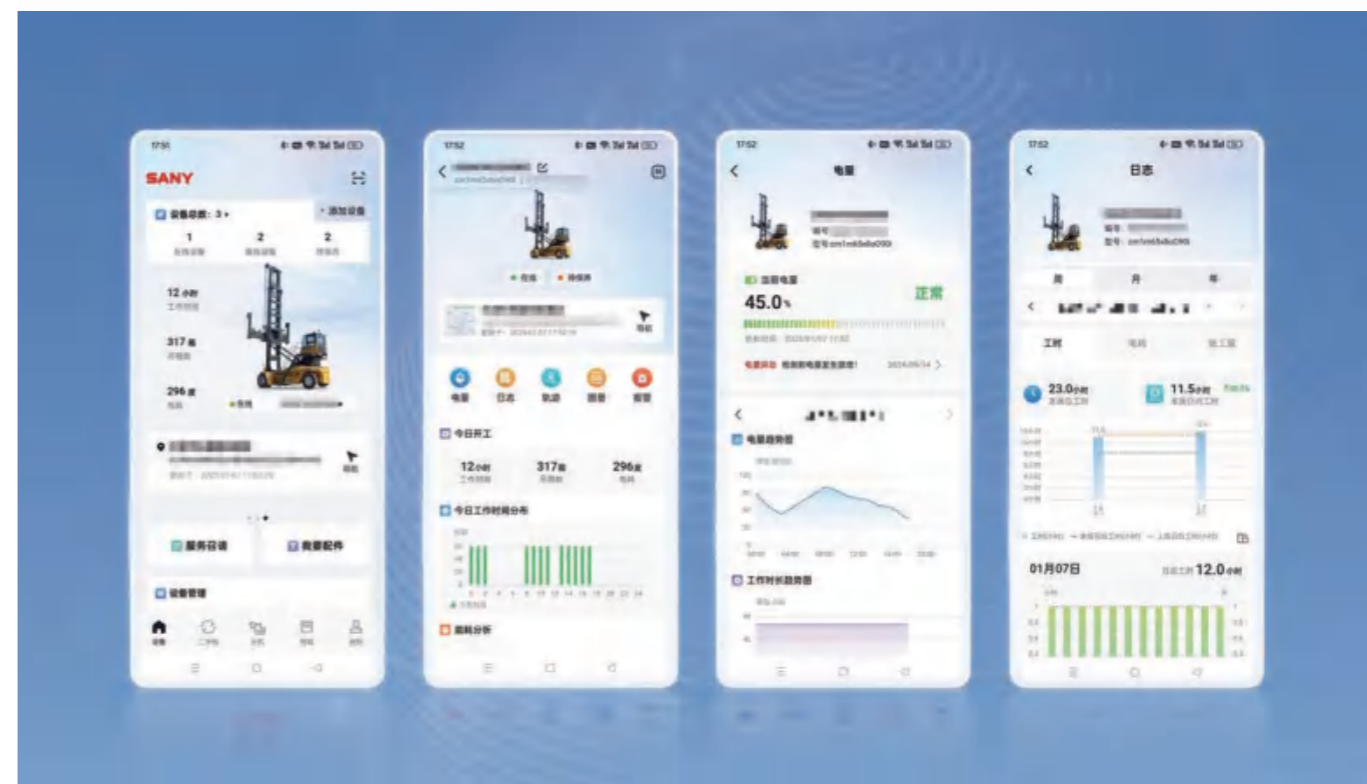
17:51

SANY

设备总数：3 >

+ 添加设备

1

2

2

12 小时

317 度

296 度

在线

服务咨询

需要配件

设备管理

设备

17:52

在线

待保养

电量

日志

轨迹

报警

今日开工

12 小时

317 度

296 度

今日工作时间分布

能耗分析

17:52

电量

45.0 %

正常

电量趋势图

工作时长趋势图

17:52

日志

周

月

年

工时

电耗

23.0 小时

11.5 小时

01月07日

12.0 小时